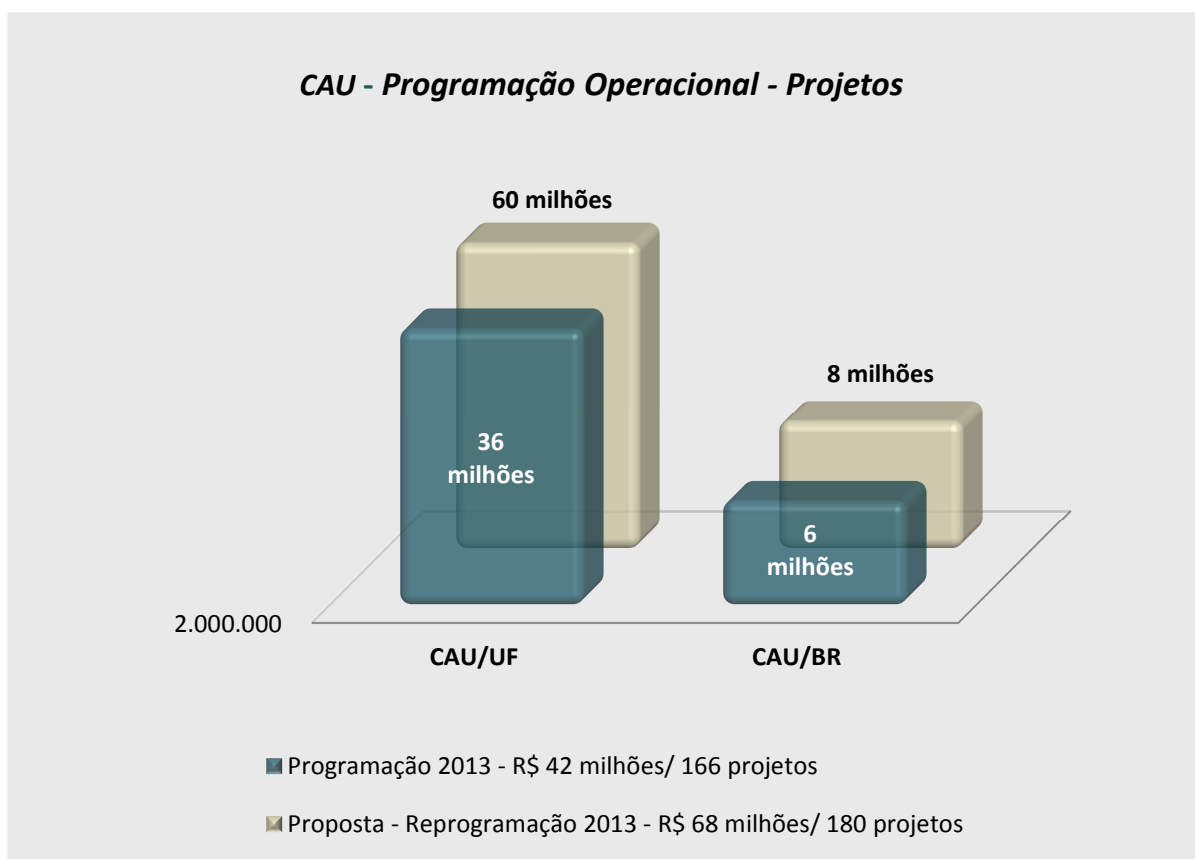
CAU - Programação Operacional - Projetos

60 milhões

8 milhões

36 milhões

6 milhões

2.000.000

CAU/UF

CAU/BR

Programação 2013 - R$ 42 milhões/ 166 projetos

Proposta - Reprogramação 2013 - R$ 68 milhões/ 180 projetos